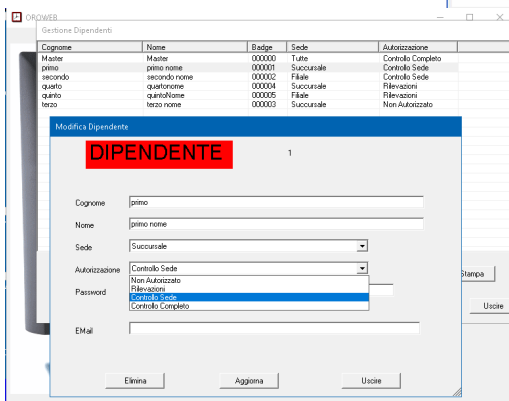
OROWEB

Gestione Dipendenti

| Cognome | Nome | Badge | Sede | Autorizzazione |
|---|---|---|---|---|
| Master | Master | 000000 | Tutte | Controllo Completo |
| primo | primo nome | 000001 | Succursale | Controllo Sede |
| secondo | secondo nome | 000002 | Filiale | Controllo Sede |
| quarto | quartonome | 000004 | Succursale | Rilevazioni |
| quinto | quintoNome | 000005 | Filiale | Rilevazioni |
| terzo | terzo nome | 000003 | Succursale | Non Autorizzato |

Modifica Dipendente

DIPENDENTE

1

Cognome primo

Nome primo nome

Sede Succursale

Autorizzazione Controllo Sede

Non Autorizzato
Rilevazioni
Controllo Sede
Controllo Completo

Password

EMail

Elimina

Aggiorna

Uscire

Stampa

Uscire